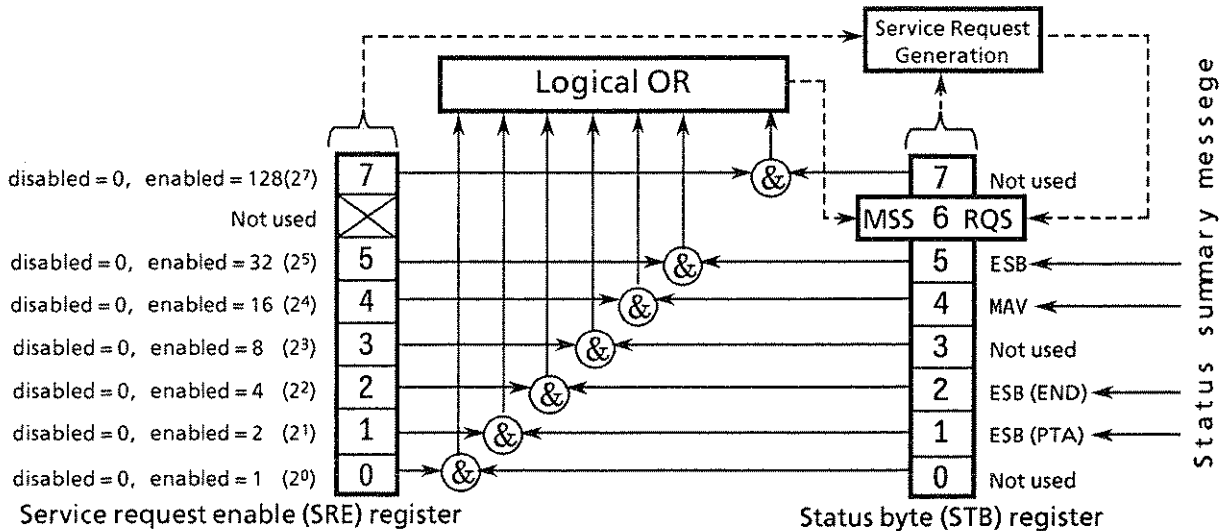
Service Request Generation

Logical OR

disabled = 0, enabled = 128 ($2^7$)
Not used
disabled = 0, enabled = 32 ($2^5$)
disabled = 0, enabled = 16 ($2^4$)
disabled = 0, enabled = 8 ($2^3$)
disabled = 0, enabled = 4 ($2^2$)
disabled = 0, enabled = 2 ($2^1$)
disabled = 0, enabled = 1 ($2^0$)

7
5
4
3
2
1
0

&
&
&
&
&
&
&

7 Not used
MSS 6 RQS
5 ESB
4 MAV
3 Not used
2 ESB (END)
1 ESB (PTA)
0 Not used

Status summary messege

Service request enable (SRE) register

Status byte (STB) register